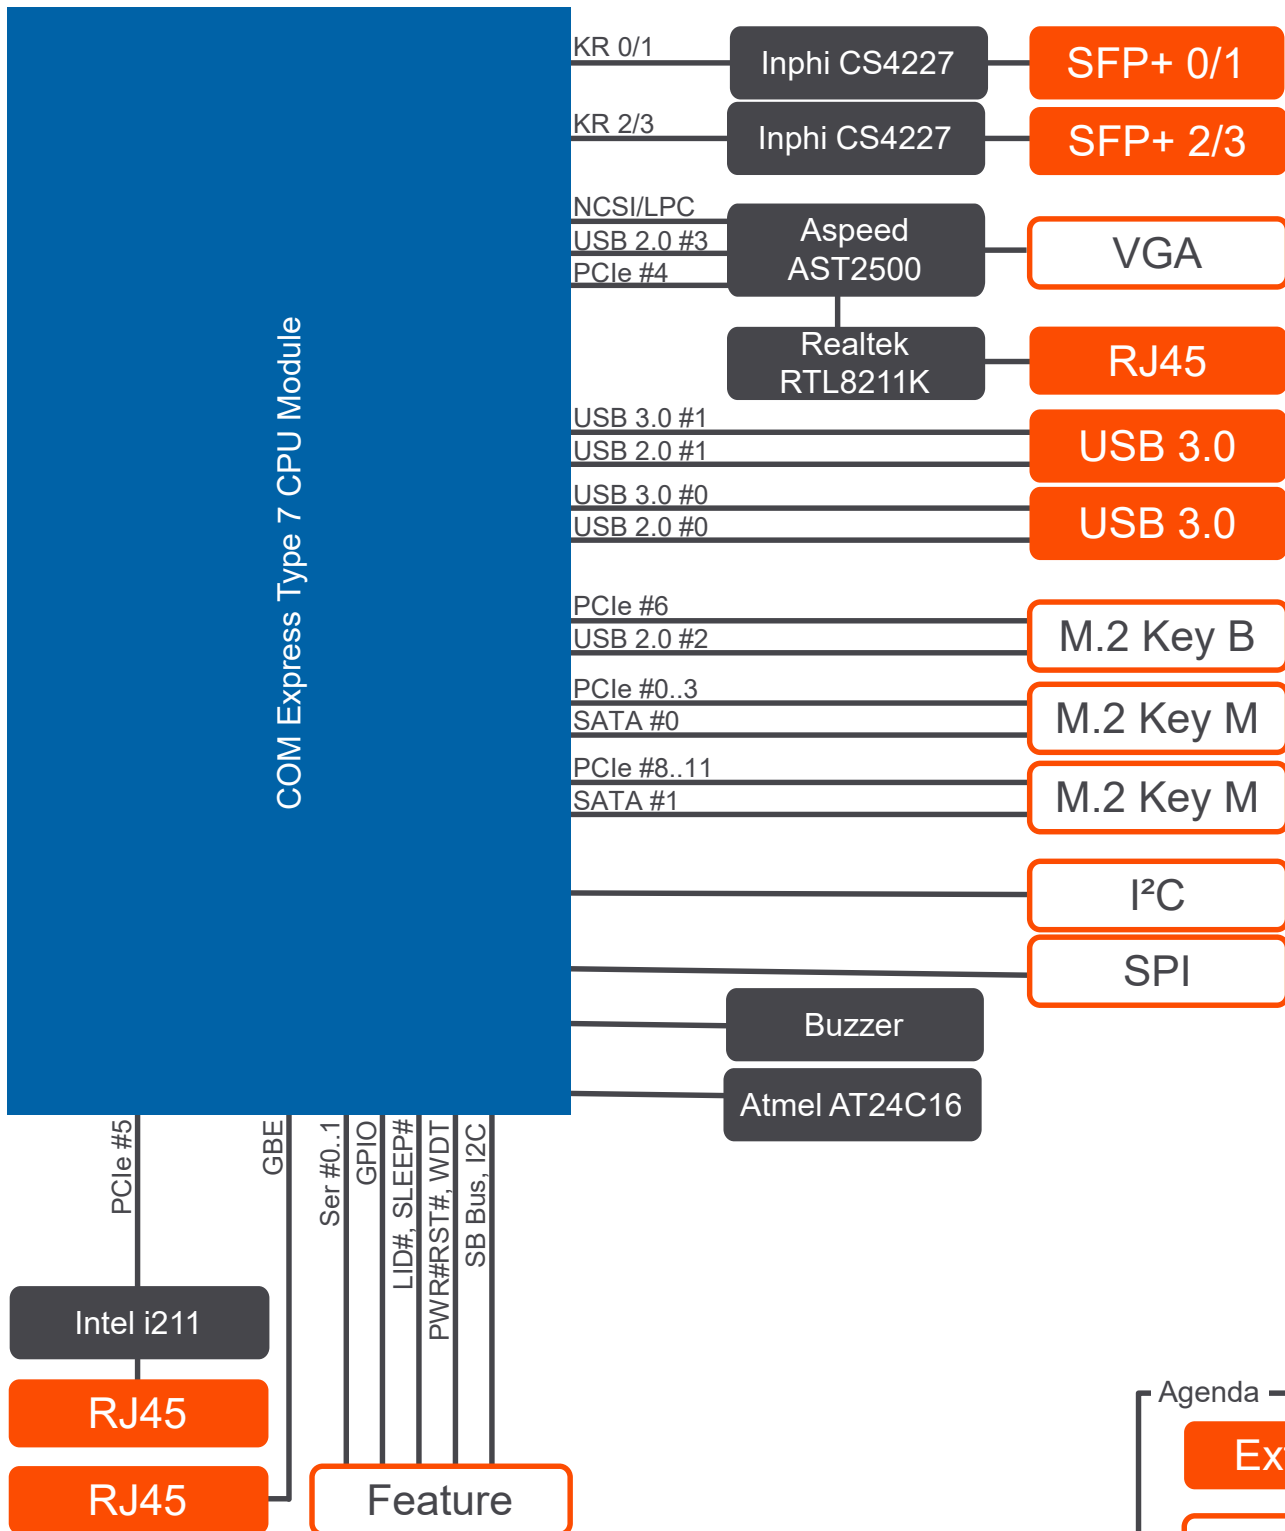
COM Express Type 7 CPU Module

KR 0/1
Inphi CS4227
SFP+ 0/1

KR 2/3
Inphi CS4227
SFP+ 2/3

NCSI/LPC
USB 2.0 #3
PCIe #4
Aspeed AST2500
VGA

Realtek RTL8211K
RJ45

USB 3.0 #1
USB 2.0 #1
USB 3.0

USB 3.0 #0
USB 2.0 #0
USB 3.0

PCIe #6
USB 2.0 #2
M.2 Key B

PCIe #0..3
SATA #0
M.2 Key M

PCIe #8..11
SATA #1
M.2 Key M

I²C

SPI

Buzzer

Atmel AT24C16

PCIe #5
GBE
Ser #0..1
GPIO
LID#, SLEEP#
PWR#RST#, WDT
SB Bus, I2C

Intel i211
RJ45
RJ45
Feature

Agenda
Ex